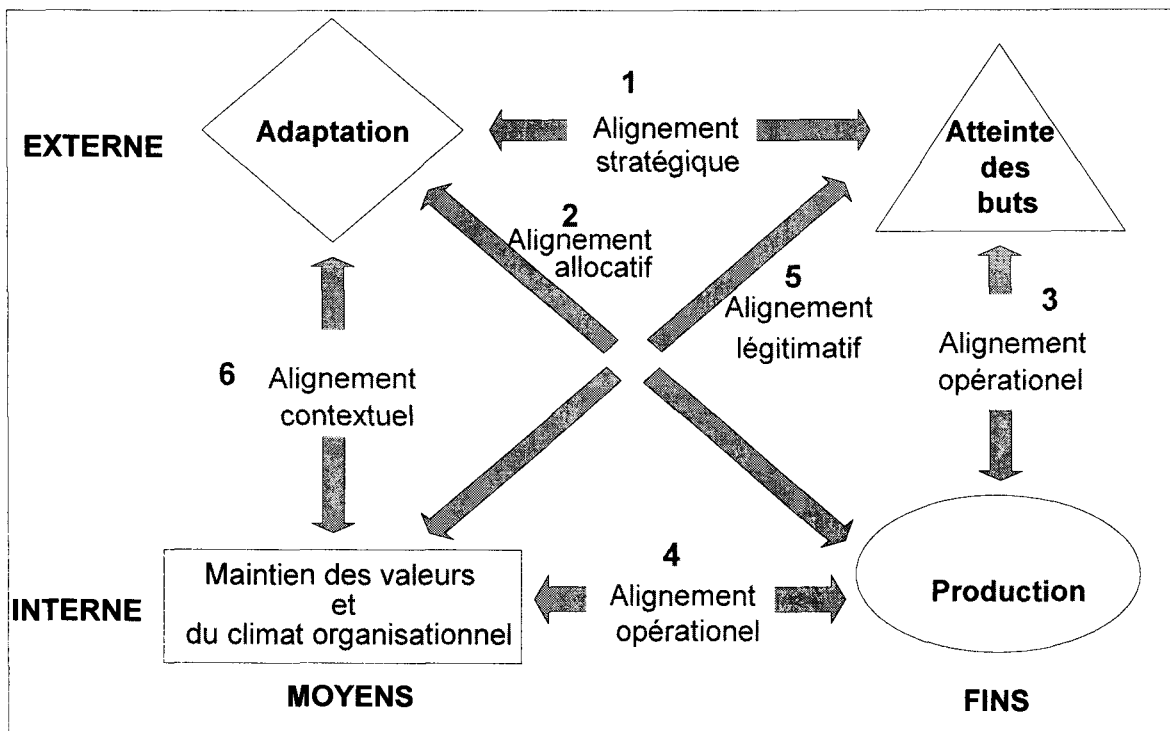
EXTERNE

Adaptation

1
Alignement stratégique

Atteinte des buts

2
Alignement allocatif

5
Alignement légitimatif

3
Alignement opérationel

6 Alignement contextuel

4
Alignement opérationel

INTERNE

Maintien des valeurs et du climat organisationnel

Production

MOYENS

FINS